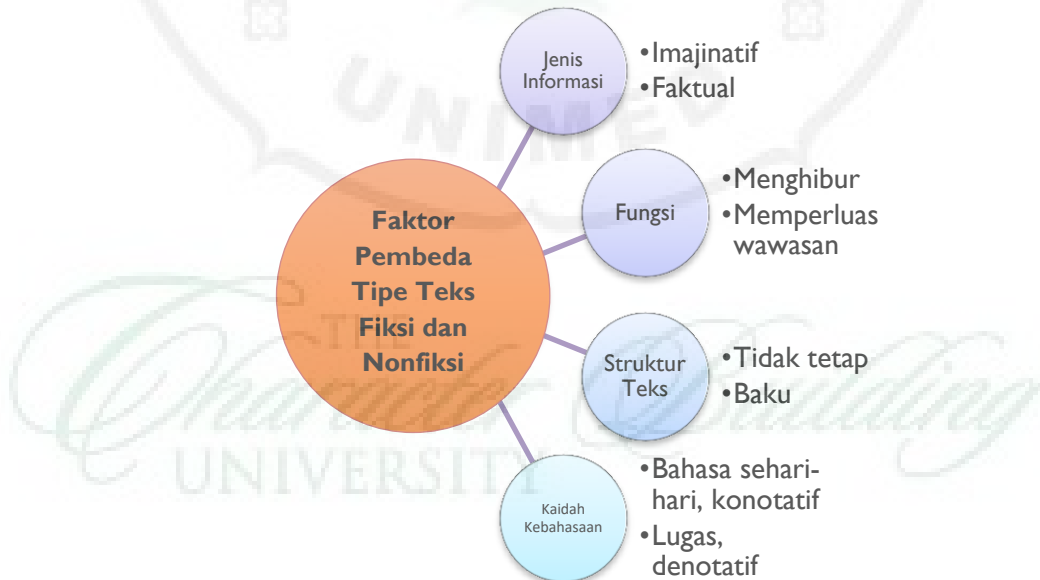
Faktor Pembeda Tipe Teks Fiksi dan Nonfiksi

Jenis Informasi
•Imajinatif
•Faktual

Fungsi
•Menghibur
•Memperluas wawasan

Struktur Teks
•Tidak tetap
•Baku

Kaidah Kebahasaan
•Bahasa sehari-hari, konotatif
•Lugas, denotatif

UNIMED
THE Character Building UNIVERSITY